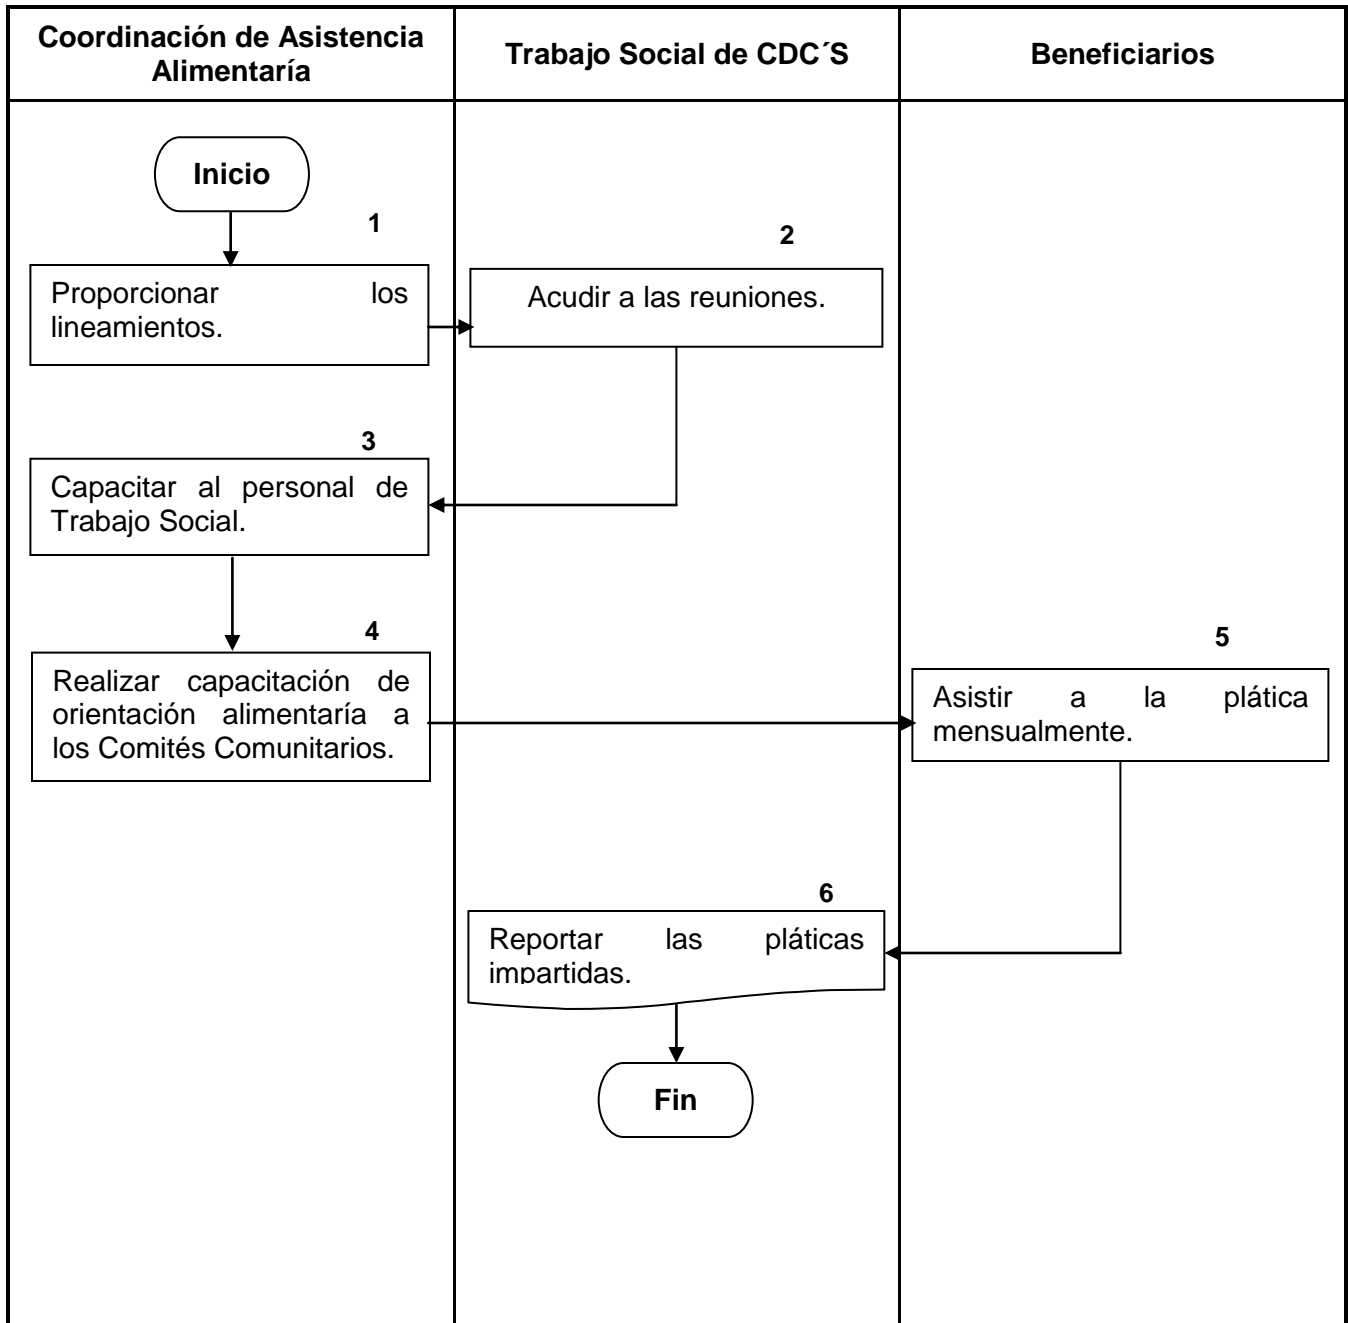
| Coordinación de Asistencia Alimentaría | Trabajo Social de CDC´S | Beneficiarios |
|---|---|---|

Inicio

1
Proporcionar los lineamientos.

2
Acudir a las reuniones.

3
Capacitar al personal de Trabajo Social.

4
Realizar capacitación de orientación alimentaría a los Comités Comunitarios.

5
Asistir a la plática mensualmente.

6
Reportar las pláticas impartidas.

Fin